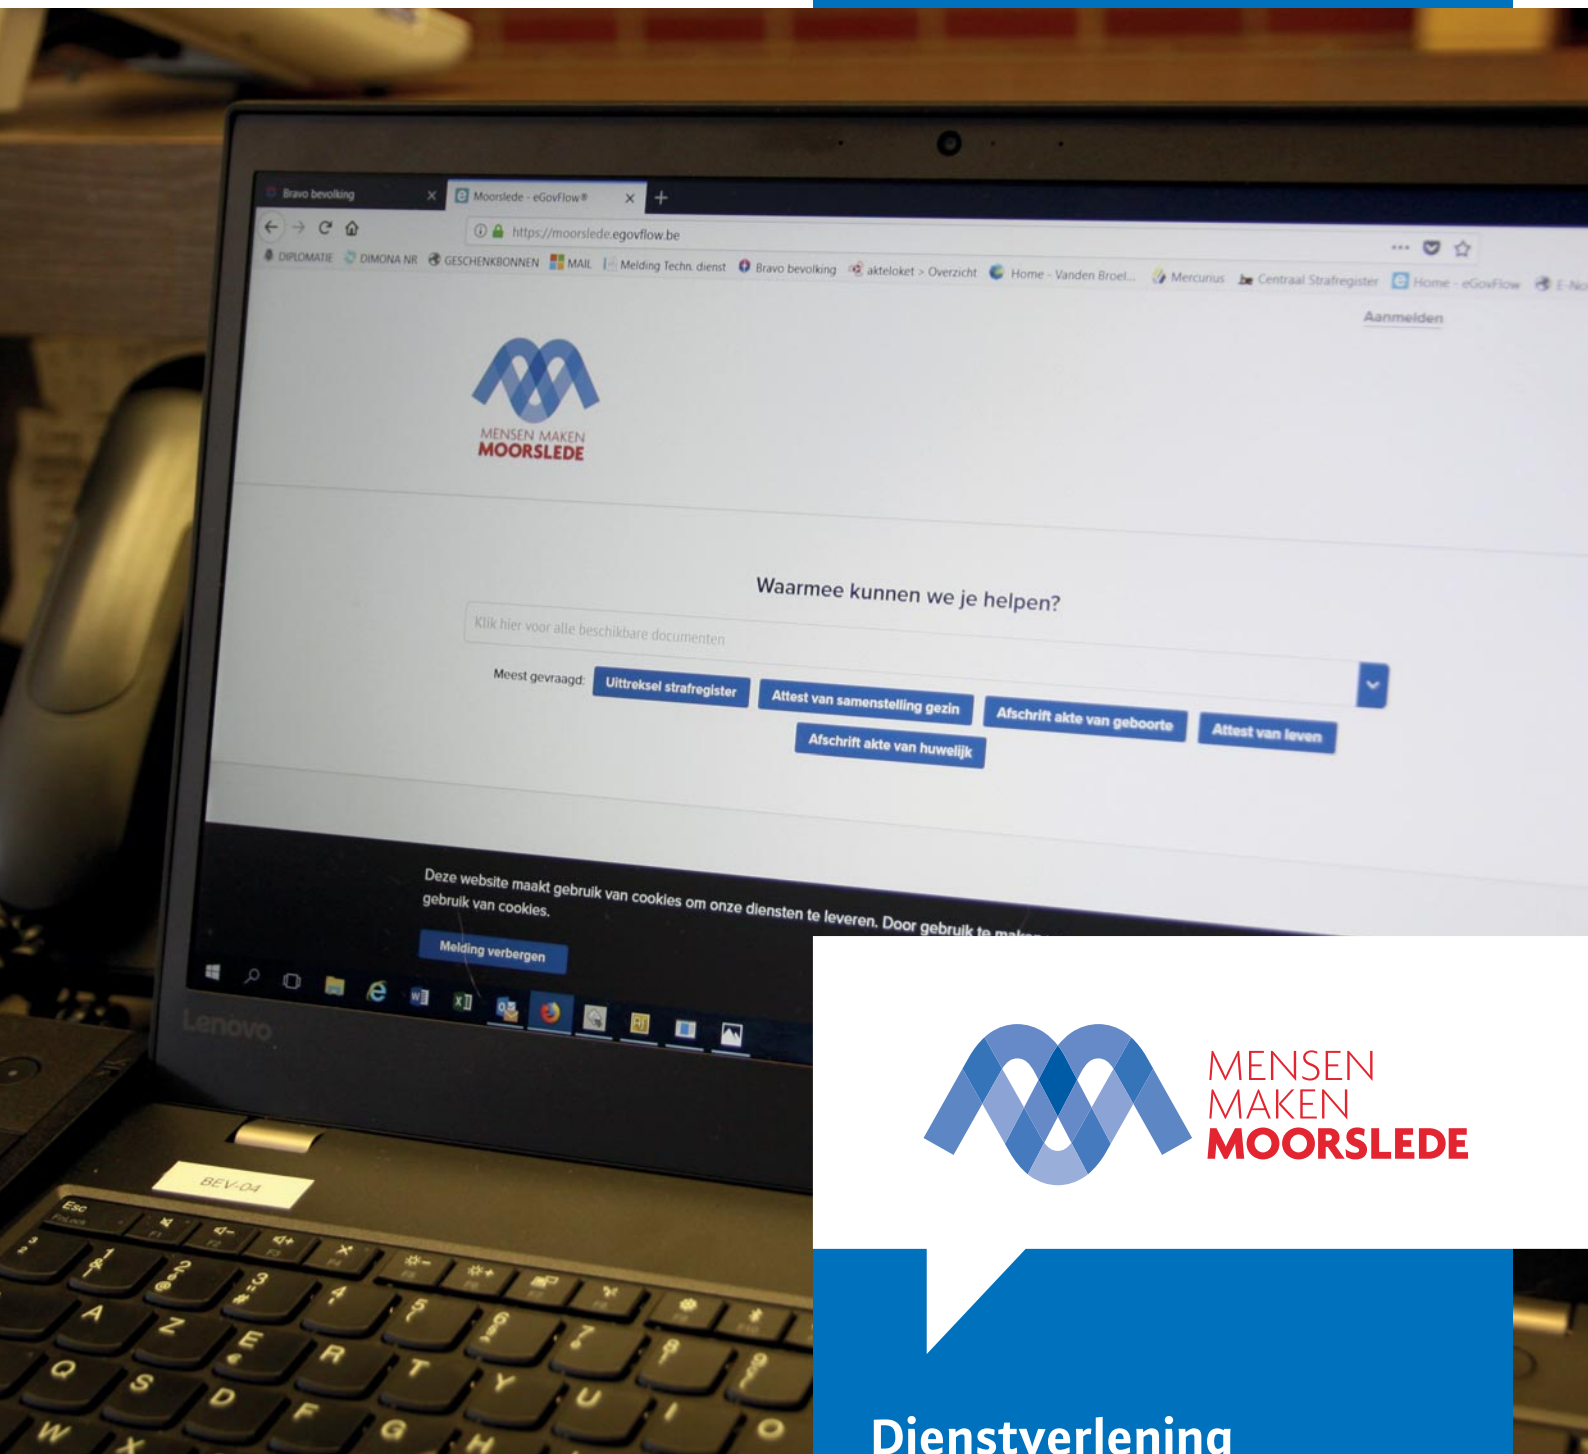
Bravo bevolking
Moorslede - eGovFlow®
https://moorslede.egovflow.be
DIPLOMATIE DIMONA NR GESCHENKBONNEN MAIL Melding Techn. dienst Bravo bevolking akteloket > Overzicht Home - Vanden Broel... Mercurius Centraal Strafregister Home - eGovFlow E-No
Aanmelden

MENSEN MAKEN
MOORSLEDE

Waarmee kunnen we je helpen?

Klik hier voor alle beschikbare documenten

Meest gevraagd: Uittreksel strafregister Attest van samenstelling gezin Afschrift akte van geboorte Attest van leven Afschrift akte van huwelijk

Deze website maakt gebruik van cookies om onze diensten te leveren. Door gebruik te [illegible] gebruik van cookies.

Melding verbergen

Lenovo

BEV-04

MENSEN
MAKEN
MOORSLEDE

Dienstverlening